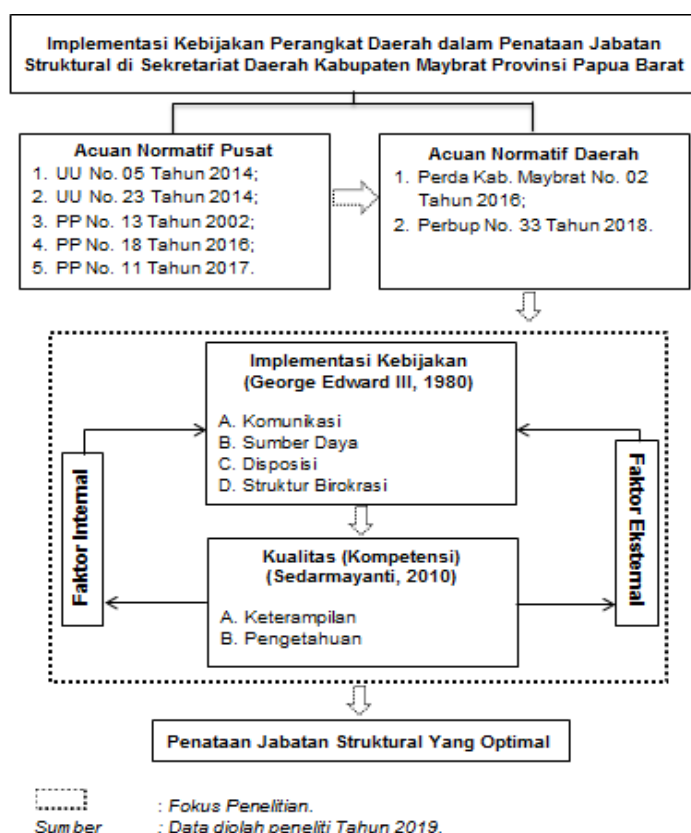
Implementasi Kebijakan Perangkat Daerah dalam Penataan Jabatan Struktural di Sekretariat Daerah Kabupaten Maybrat Provinsi Papua Barat

Acuan Normatif Pusat
1. UU No. 05 Tahun 2014;
2. UU No. 23 Tahun 2014;
3. PP No. 13 Tahun 2002;
4. PP No. 18 Tahun 2016;
5. PP No. 11 Tahun 2017.

Acuan Normatif Daerah
1. Perda Kab. Maybrat No. 02 Tahun 2016;
2. Perbup No. 33 Tahun 2018.

Implementasi Kebijakan
(George Edward III, 1980)
A. Komunikasi
B. Sumber Daya
C. Disposisi
D. Struktur Birokrasi

Faktor Internal

Faktor Eksternal

Kualitas (Kompetensi)
(Sedarmayanti, 2010)
A. Keterampilan
B. Pengetahuan

Penataan Jabatan Struktural Yang Optimal

: Fokus Penelitian.
Sumber : Data diolah peneliti Tahun 2019.